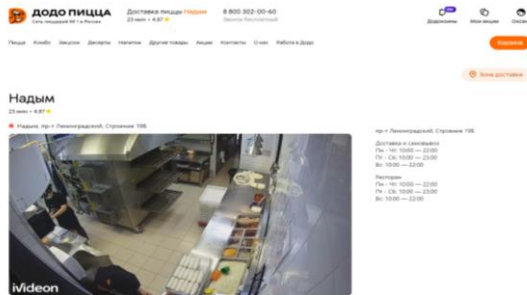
ДОДО ПИЦЦА
Сеть пиццерий №1 в России

Доставка пиццы Надым
23 мин • 4.87 ★

8 800 302-00-60
Звонок бесплатный

Додокоины Мои заказы Оплата

Пицца Комбо Закуски Десерты Напитки Другие товары Акции Контакты О нас Работа в Додо

Корзина

Зона доставки

Надым
23 мин • 4.87 ★

Надым, пр-т Ленинградский, Строение 19Б

iVideon

пр-т Ленинградский, Строение 19Б

Доставка и самовывоз
Пн - Чт: 10:00 — 22:00
Пт - Сб: 10:00 — 22:00
Вс: 10:00 — 22:00

Ресторан
Пн - Чт: 10:00 — 22:00
Пт - Сб: 10:00 — 22:00
Вс: 10:00 — 22:00